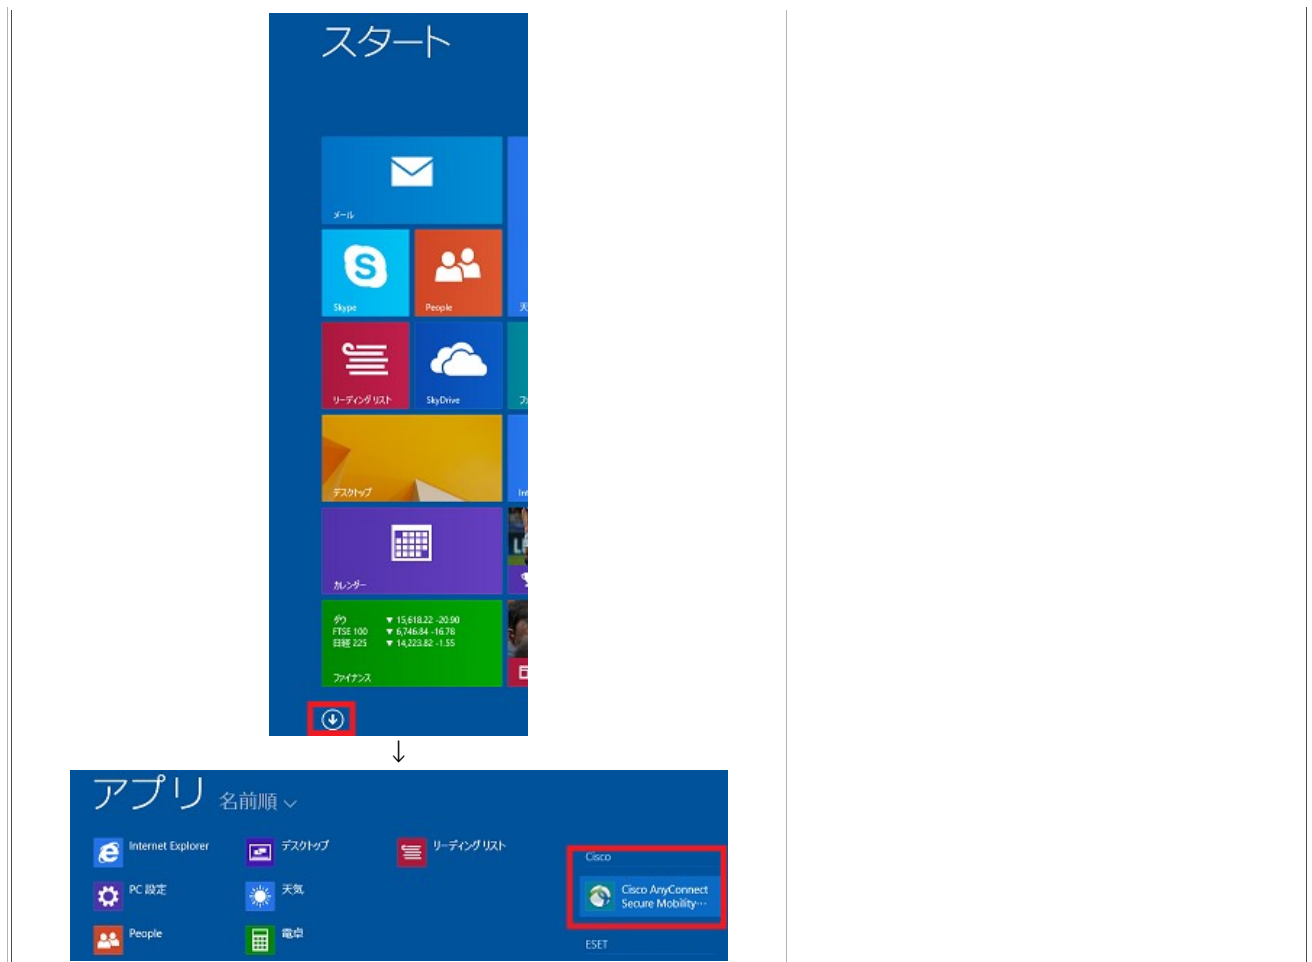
スタート

メール

Skype

People

リーディング リスト

SkyDrive

デスクトップ

カレンダー

ダウ ▼ 15,618.22 -20.90
FTSE 100 ▼ 6,746.84 -16.78
日経 225 ▼ 14,223.82 -1.55
ファイナンス

↓

アプリ 名前順

Internet Explorer
デスクトップ
リーディング リスト
Cisco
PC 設定
天気
Cisco AnyConnect Secure Mobility…
People
電卓
ESET